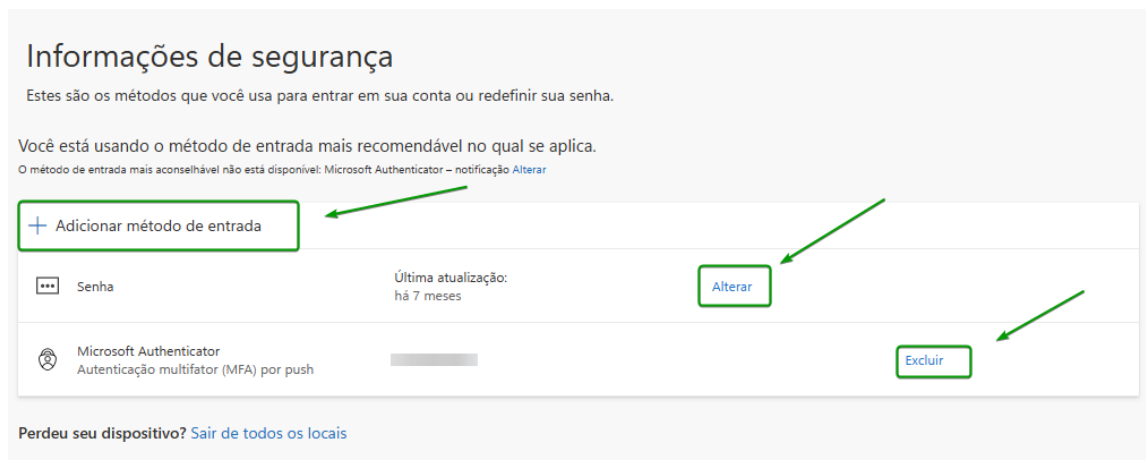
Informações de segurança

Estes são os métodos que você usa para entrar em sua conta ou redefinir sua senha.

Você está usando o método de entrada mais recomendável no qual se aplica.

O método de entrada mais aconselhável não está disponível: Microsoft Authenticator – notificação Alterar

+ Adicionar método de entrada

Senha

Última atualização:
há 7 meses

Alterar

Microsoft Authenticator
Autenticação multifator (MFA) por push

Excluir

Perdeu seu dispositivo? Sair de todos os locais